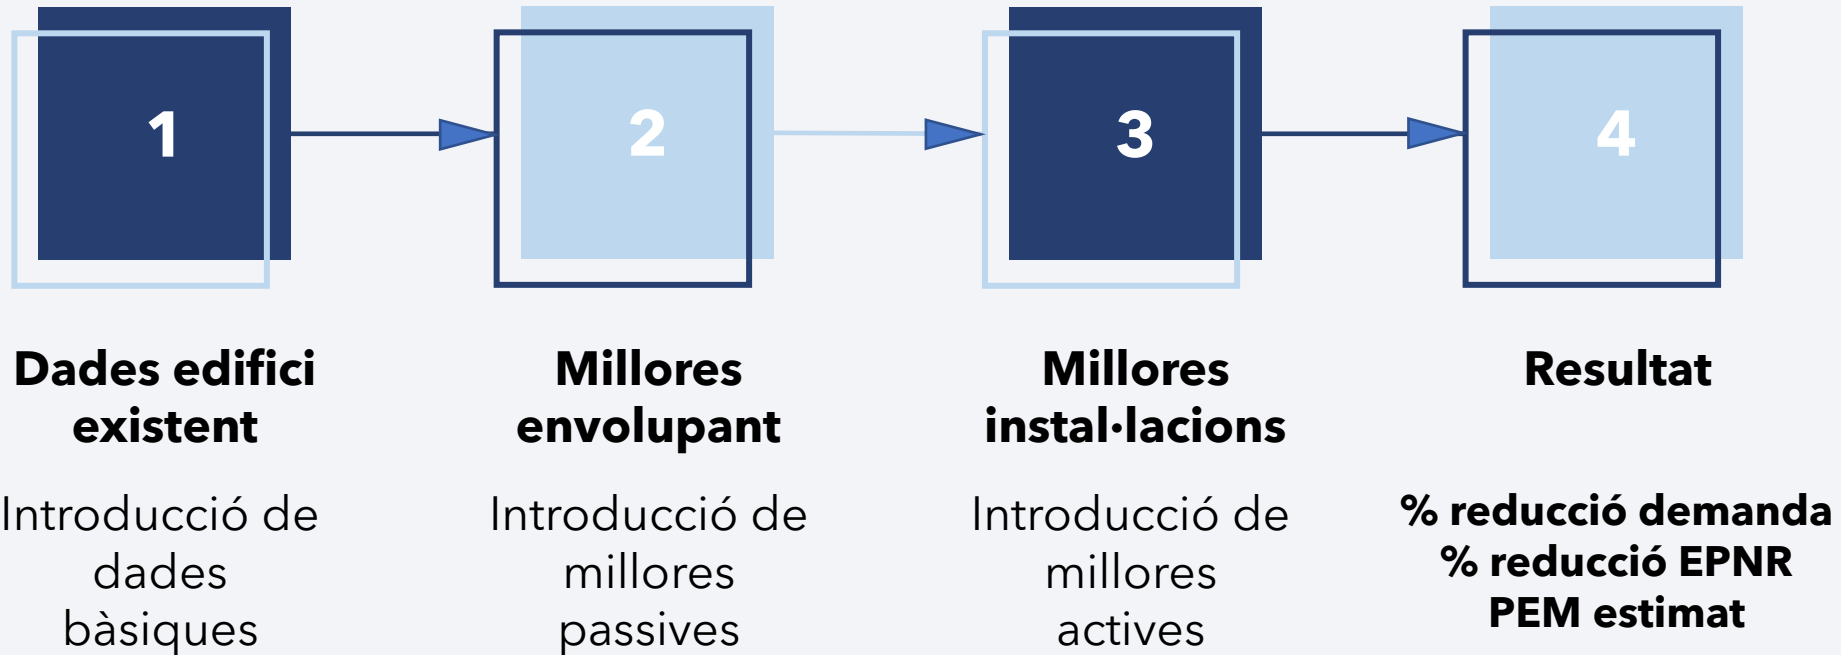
1

2

3

4

Dades edifici existent

Introducció de dades bàsiques

Millores envolupant

Introducció de millores passives

Millores instal·lacions

Introducció de millores actives

Resultat

% reducció demanda
% reducció EPNR
PEM estimat